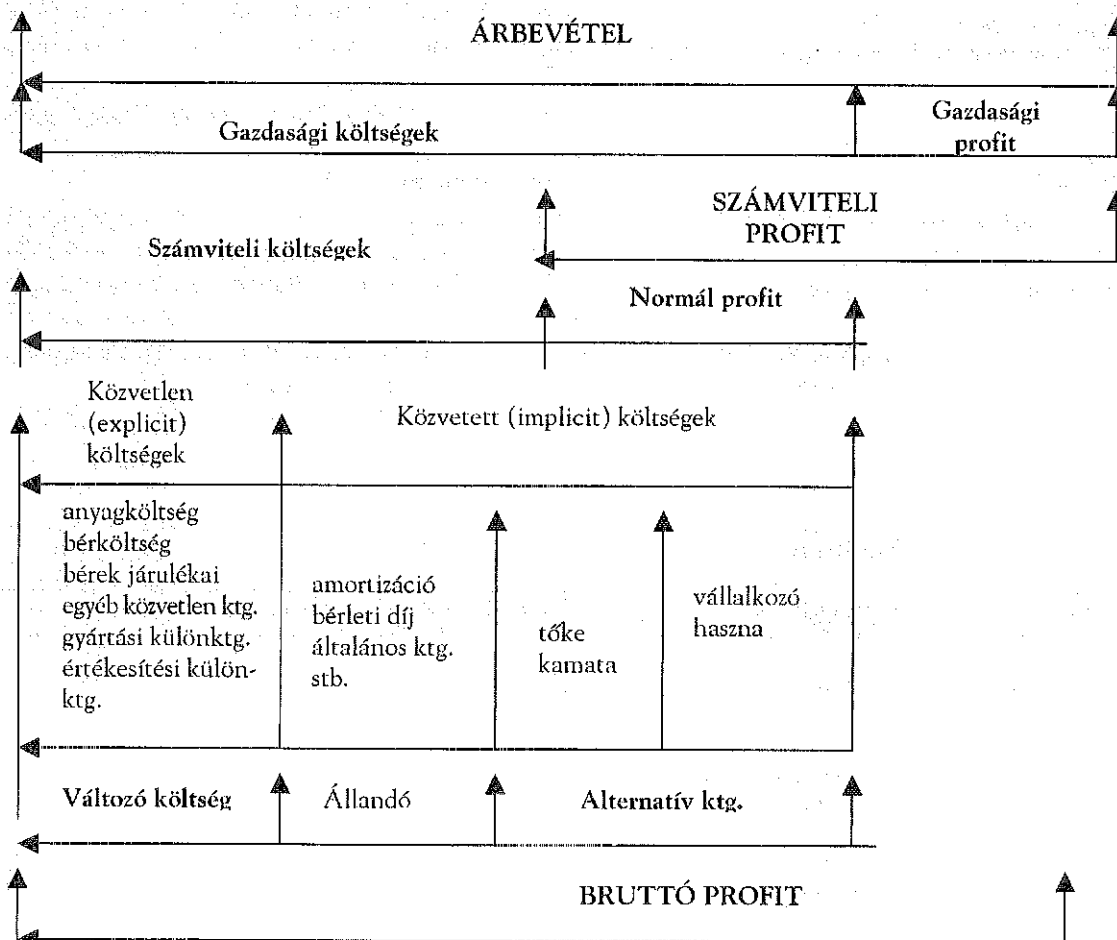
ÁRBEVÉTEL

Gazdasági költségek

Gazdasági profit

SZÁMVITELI PROFIT

Számviteli költségek

Normál profit

Közvetlen (explicit) költségek

Közvetett (implicit) költségek

anyagköltség
bérköltség
bérek járulékai
egyéb közvetlen ktg.
gyártási különktg.
értékesítési különktg.

amortizáció
bérleti díj
általános ktg.
stb.

tőke kamata

vállalkozó haszna

Változó költség

Állandó

Alternatív ktg.

BRUTTÓ PROFIT